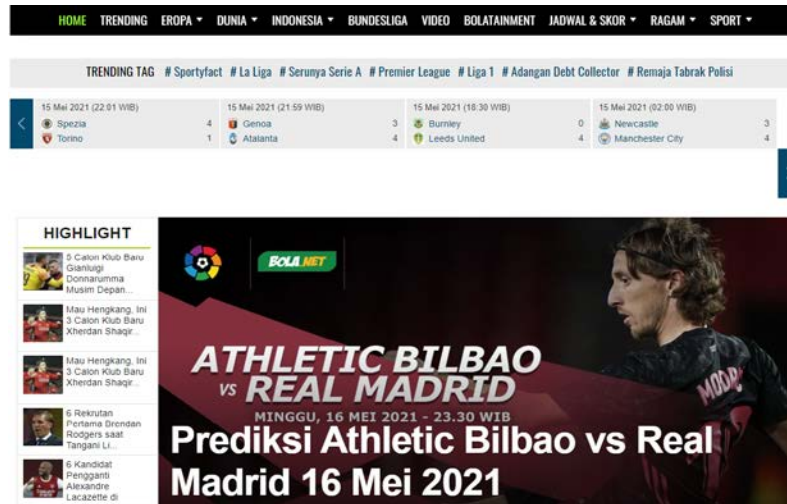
HOME TRENDING EROPA ▾ DUNIA ▾ INDONESIA ▾ BUNDESLIGA VIDEO BOLATAINMENT JADWAL & SKOR ▾ RAGAM ▾ SPORT ▾

TRENDING TAG # Sportyfact # La Liga # Serunya Serie A # Premier League # Liga 1 # Adangan Debt Collector # Remaja Tabrak Polisi

| 15 Mei 2021 (22:01 WIB) | | 15 Mei 2021 (21:59 WIB) | | 15 Mei 2021 (18:30 WIB) | | 15 Mei 2021 (02:00 WIB) | |
|---|---|---|---|---|---|---|---|
| Spezia | 4 | Genoa | 3 | Burnley | 0 | Newcastle | 3 |
| Torino | 1 | Atalanta | 4 | Leeds United | 4 | Manchester City | 4 |

HIGHLIGHT

5 Calon Klub Baru Gianluigi Donnarumma Musim Depan...

Mau Hengkang, Ini 3 Calon Klub Baru Xherdan Shaqir...

Mau Hengkang, Ini 3 Calon Klub Baru Xherdan Shaqir...

6 Rekrutan Pertama Brendan Rodgers saat Tangani Li...

6 Kandidat Pengganti Alexandre Lacazette di

BOLA.NET

ATHLETIC BILBAO VS REAL MADRID

MINGGU, 16 MEI 2021 - 23.30 WIB

Prediksi Athletic Bilbao vs Real Madrid 16 Mei 2021

MODRIĆ